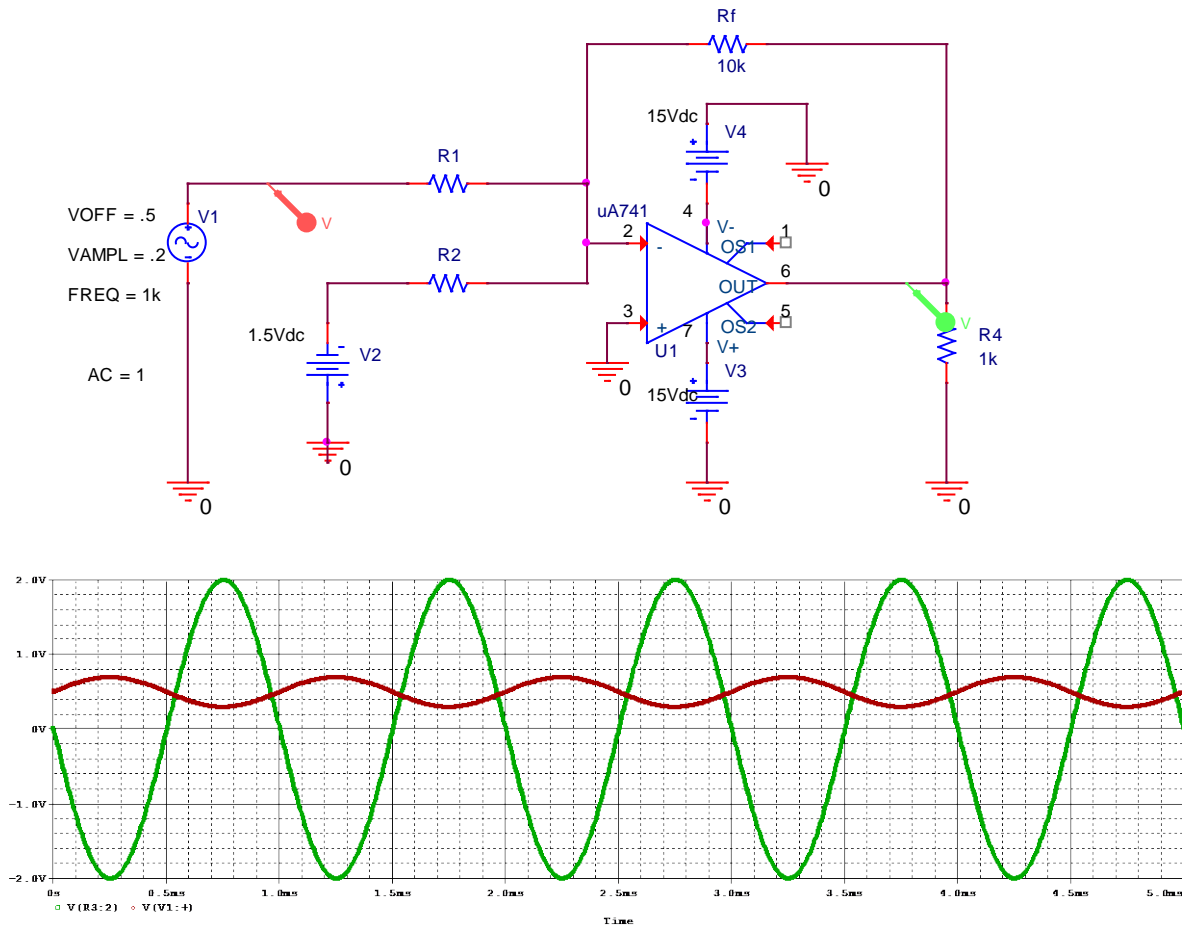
Rf
10k

15Vdc
V4

0

R1

VOFF = .5
V1
VAMPL = .2
FREQ = 1k

AC = 1

V

R2

1.5Vdc
V2

0

0

uA741
4
V-
OS1
1
2
-
6
OUT
5
3
+
OS2
7
U1
V+
0
V3
15Vdc

0

V
R4
1k

0

0

2.0V
1.0V
0V
-1.0V
-2.0V
0s
0.5ms
1.0ms
1.5ms
2.0ms
2.5ms
3.0ms
3.5ms
4.0ms
4.5ms
5.0ms
□ V(R3:2) ◇ V(V1:+)
Time